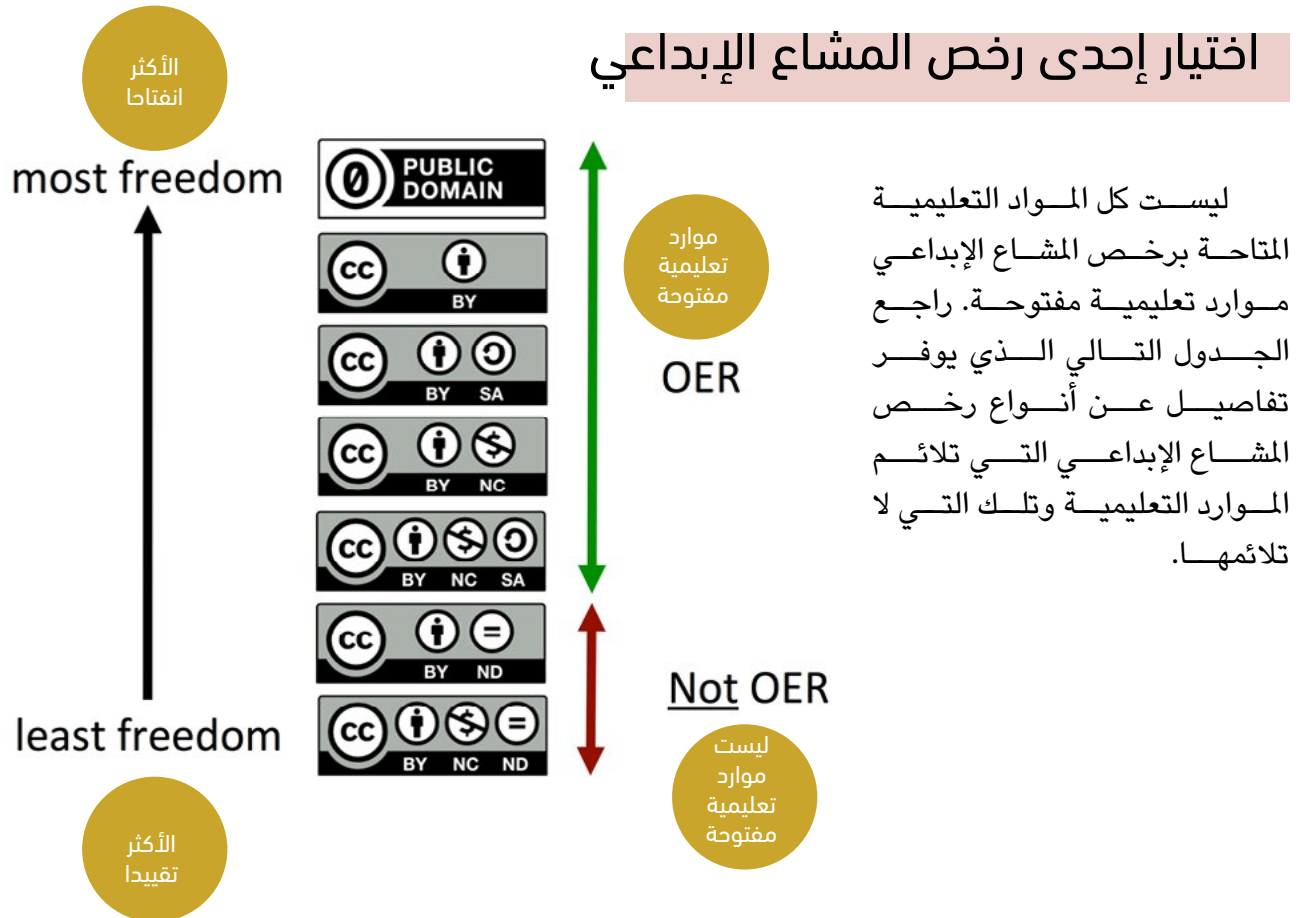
اختيار إحدى رخص المشاع الإبداعي

الأكثر انفتاحا

most freedom

PUBLIC DOMAIN

BY

BY SA

BY NC

BY NC SA

BY ND

BY NC ND

least freedom

الأكثر تقييدا

موارد تعليمية مفتوحة

OER

Not OER

ليست موارد تعليمية مفتوحة

ليست كل المواد التعليمية المتاحة برخص المشاع الإبداعي موارد تعليمية مفتوحة. راجع الجدول التالي الذي يوفر تفاصيل عن أنواع رخص المشاع الإبداعي التي تلائم الموارد التعليمية وتلك التي لا تلائمها.